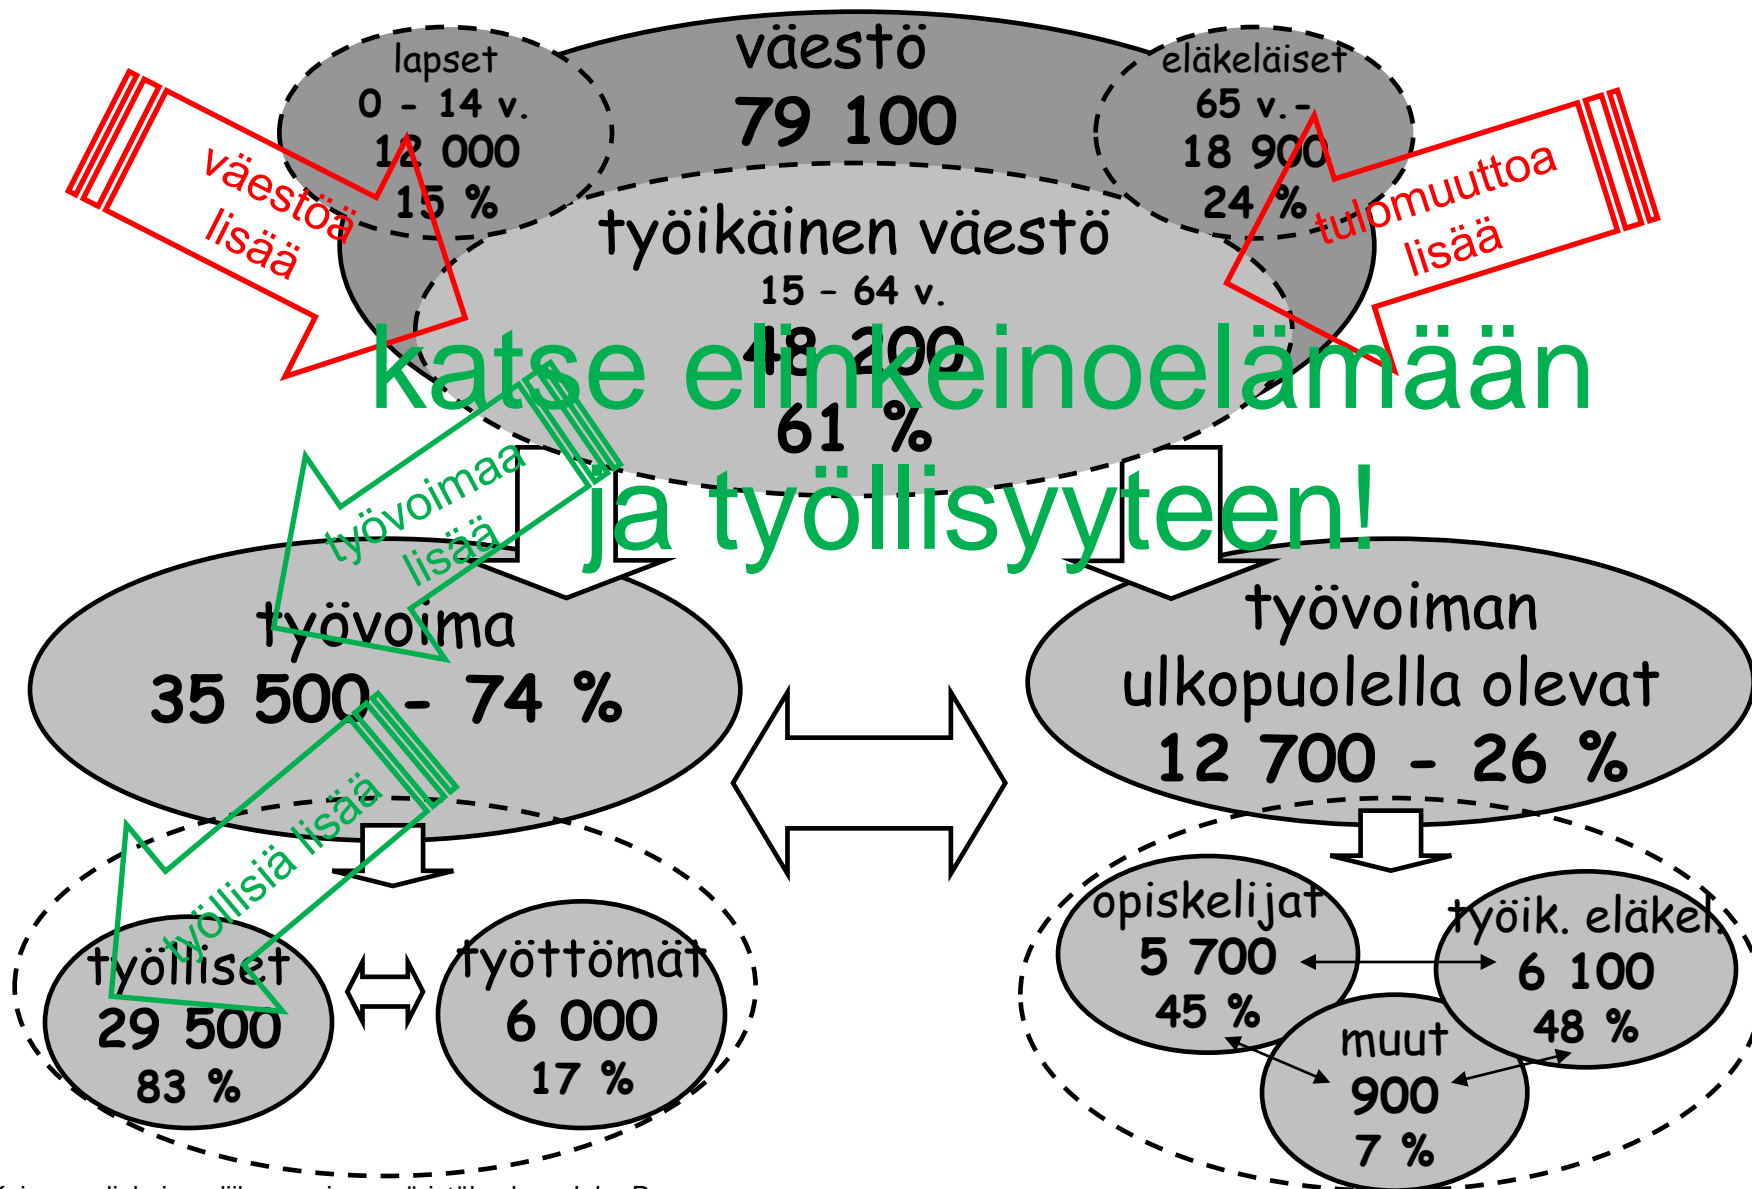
väestö
79 100

lapset
0 - 14 v.
12 000
15 %

eläkeläiset
65 v. -
18 900
24 %

väestöä lisää

tulomuuttoa lisää

työikäinen väestö
15 – 64 v.
48 200
61 %

katse elinkeinoelämään ja työllisyyteen!

työvoimaa lisää

työvoima
35 500 - 74 %

työvoiman ulkopuolella olevat
12 700 - 26 %

työllisiä lisää

työlliset
29 500
83 %

työttömät
6 000
17 %

opiskelijat
5 700
45 %

työik. eläkel.
6 100
48 %

muut
900
7 %

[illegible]